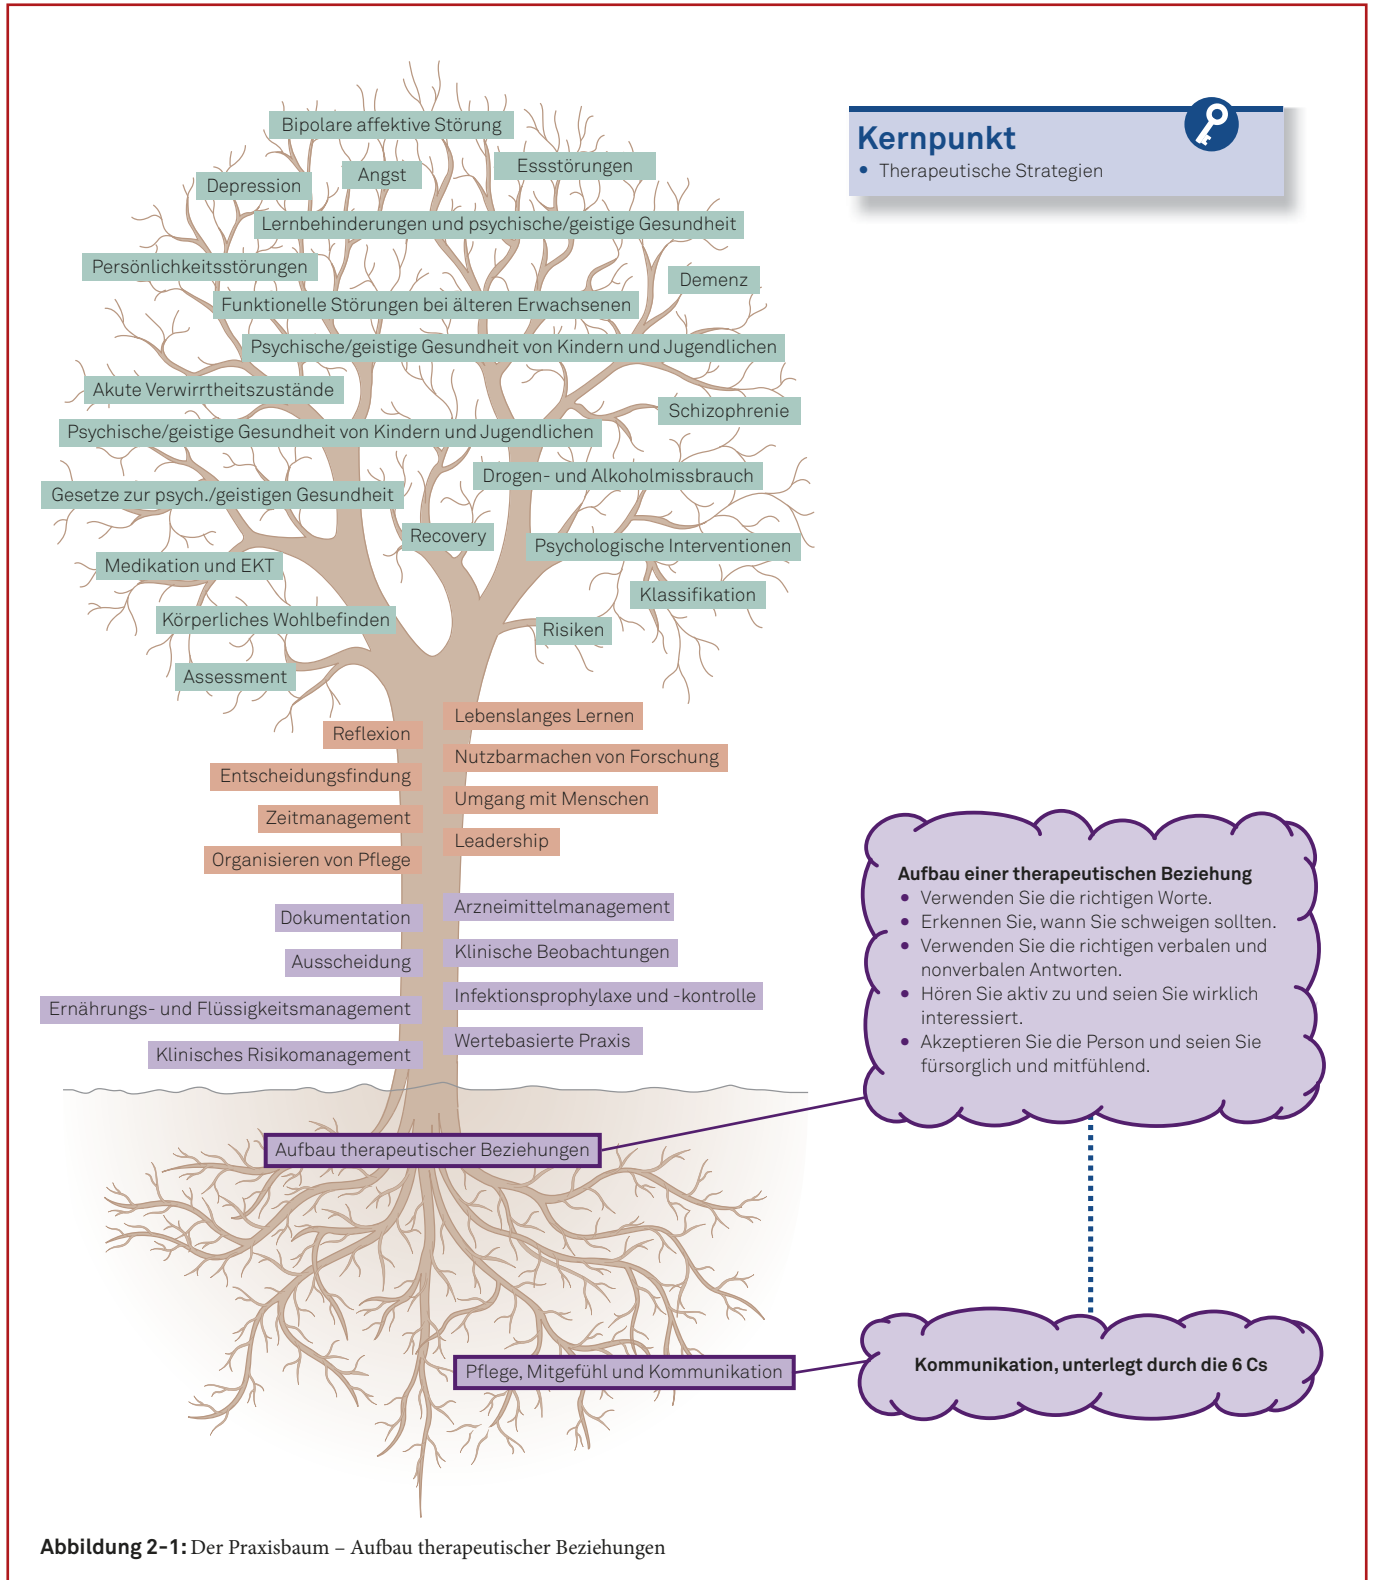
Kernpunkt
• Therapeutische Strategien

Bipolare affektive Störung
Depression
Angst
Essstörungen
Lernbehinderungen und psychische/geistige Gesundheit
Persönlichkeitsstörungen
Demenz
Funktionelle Störungen bei älteren Erwachsenen
Psychische/geistige Gesundheit von Kindern und Jugendlichen
Akute Verwirrtheitszustände
Schizophrenie
Psychische/geistige Gesundheit von Kindern und Jugendlichen
Drogen- und Alkoholmissbrauch
Gesetze zur psych./geistigen Gesundheit
Recovery
Psychologische Interventionen
Medikation und EKT
Klassifikation
Körperliches Wohlbefinden
Risiken
Assessment

Reflexion
Lebenslanges Lernen
Entscheidungsfindung
Nutzbarmachen von Forschung
Zeitmanagement
Umgang mit Menschen
Organisieren von Pflege
Leadership

Dokumentation
Arzneimittelmanagement
Ausscheidung
Klinische Beobachtungen
Ernährungs- und Flüssigkeitsmanagement
Infektionsprophylaxe und -kontrolle
Klinisches Risikomanagement
Wertebasierte Praxis

Aufbau einer therapeutischen Beziehung
• Verwenden Sie die richtigen Worte.
• Erkennen Sie, wann Sie schweigen sollten.
• Verwenden Sie die richtigen verbalen und nonverbalen Antworten.
• Hören Sie aktiv zu und seien Sie wirklich interessiert.
• Akzeptieren Sie die Person und seien Sie fürsorglich und mitfühlend.

Aufbau therapeutischer Beziehungen

Kommunikation, unterlegt durch die 6 Cs

Pflege, Mitgefühl und Kommunikation

Abbildung 2-1: Der Praxisbaum – Aufbau therapeutischer Beziehungen